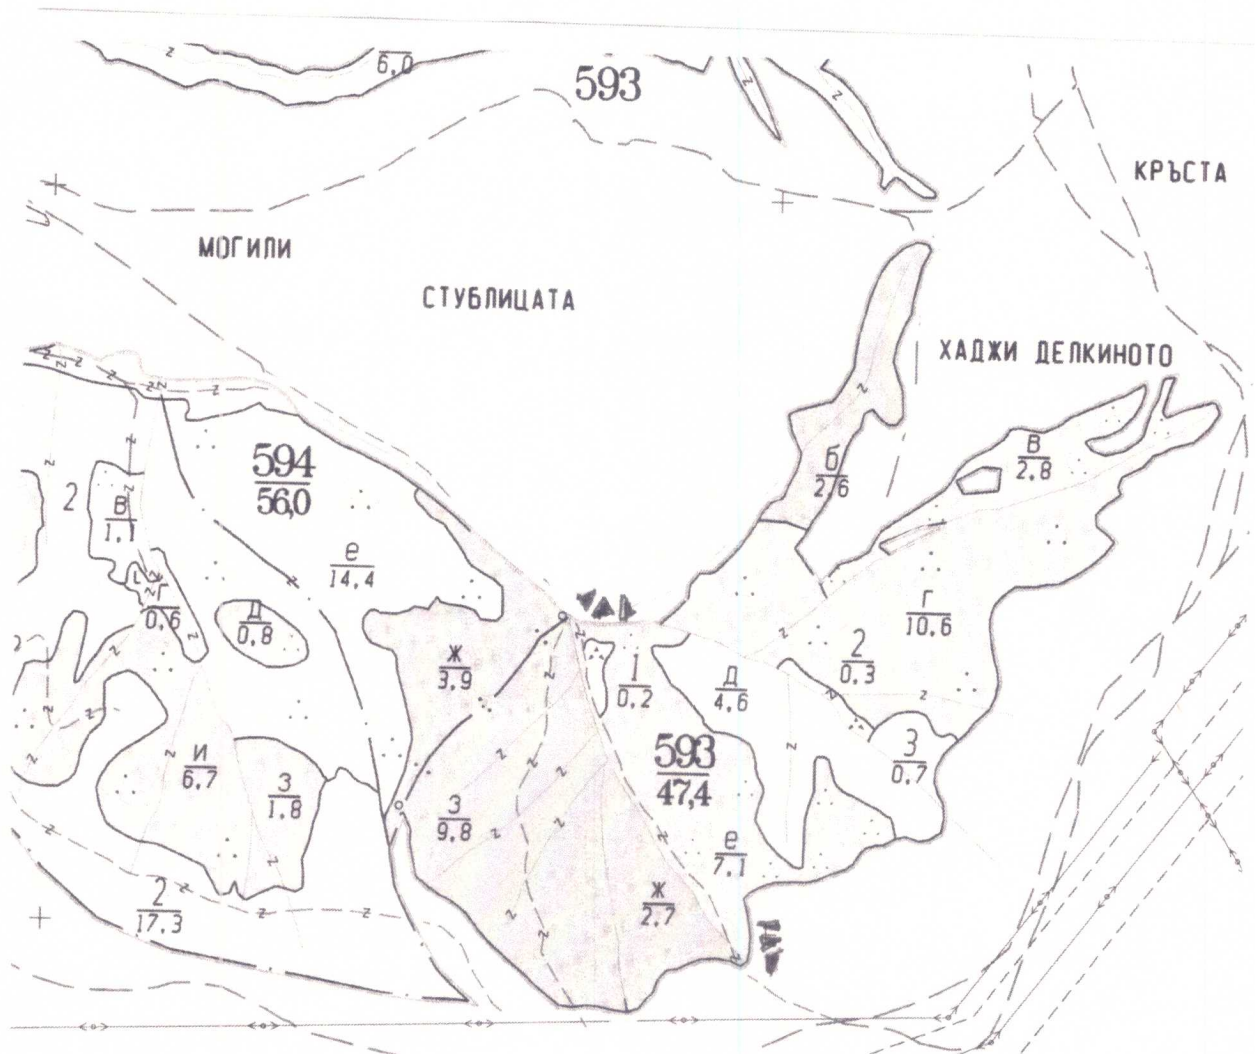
6,0
593
КРЪСТА
МОГИЛИ
СТУБЛИЦАТА
ХАДЖИ ДЕЛКИНОТО
2
$\frac{в}{1,1}$
$\frac{594}{56,0}$
$\frac{е}{14,4}$
$\frac{б}{2,6}$
$\frac{в}{2,8}$
$\frac{г}{0,6}$
$\frac{д}{0,8}$
$\frac{г}{10,6}$
$\frac{ж}{3,9}$
$\frac{1}{0,2}$
$\frac{д}{4,6}$
$\frac{2}{0,3}$
$\frac{593}{47,4}$
$\frac{3}{0,7}$
$\frac{и}{6,7}$
$\frac{з}{1,8}$
$\frac{з}{9,8}$
$\frac{е}{7,1}$
$\frac{ж}{2,7}$
$\frac{2}{17,3}$